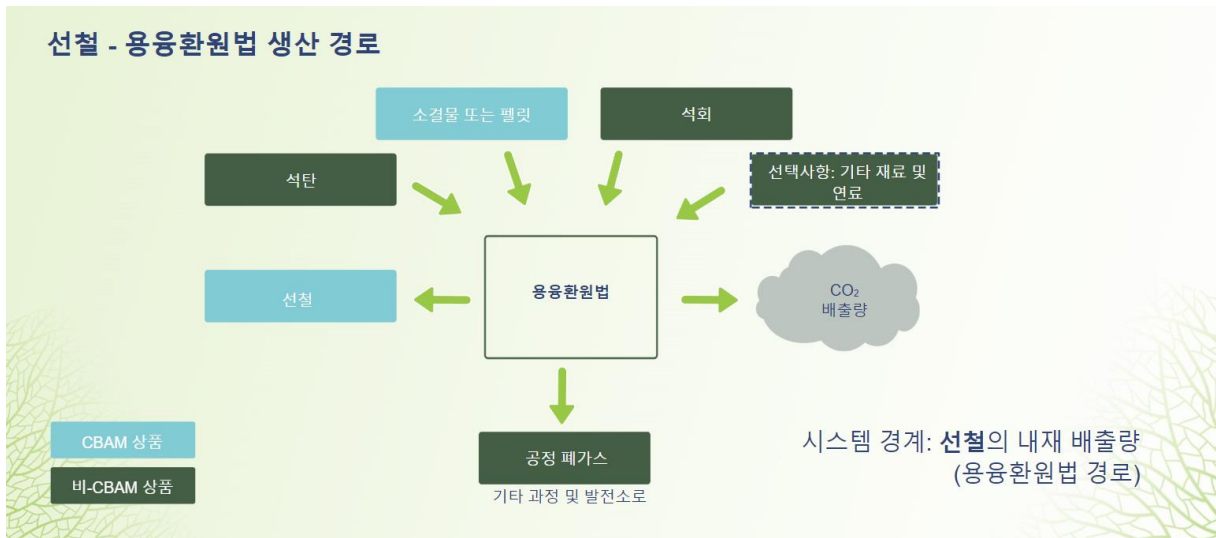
선철 - 용융환원법 생산 경로

소결물 또는 펠릿

석회

석탄

선택사항: 기타 재료 및 연료

용융환원법

선철

$CO_2$
배출량

공정 폐가스

기타 과정 및 발전소로

CBAM 상품

비-CBAM 상품

시스템 경계: 선철의 내재 배출량
(용융환원법 경로)